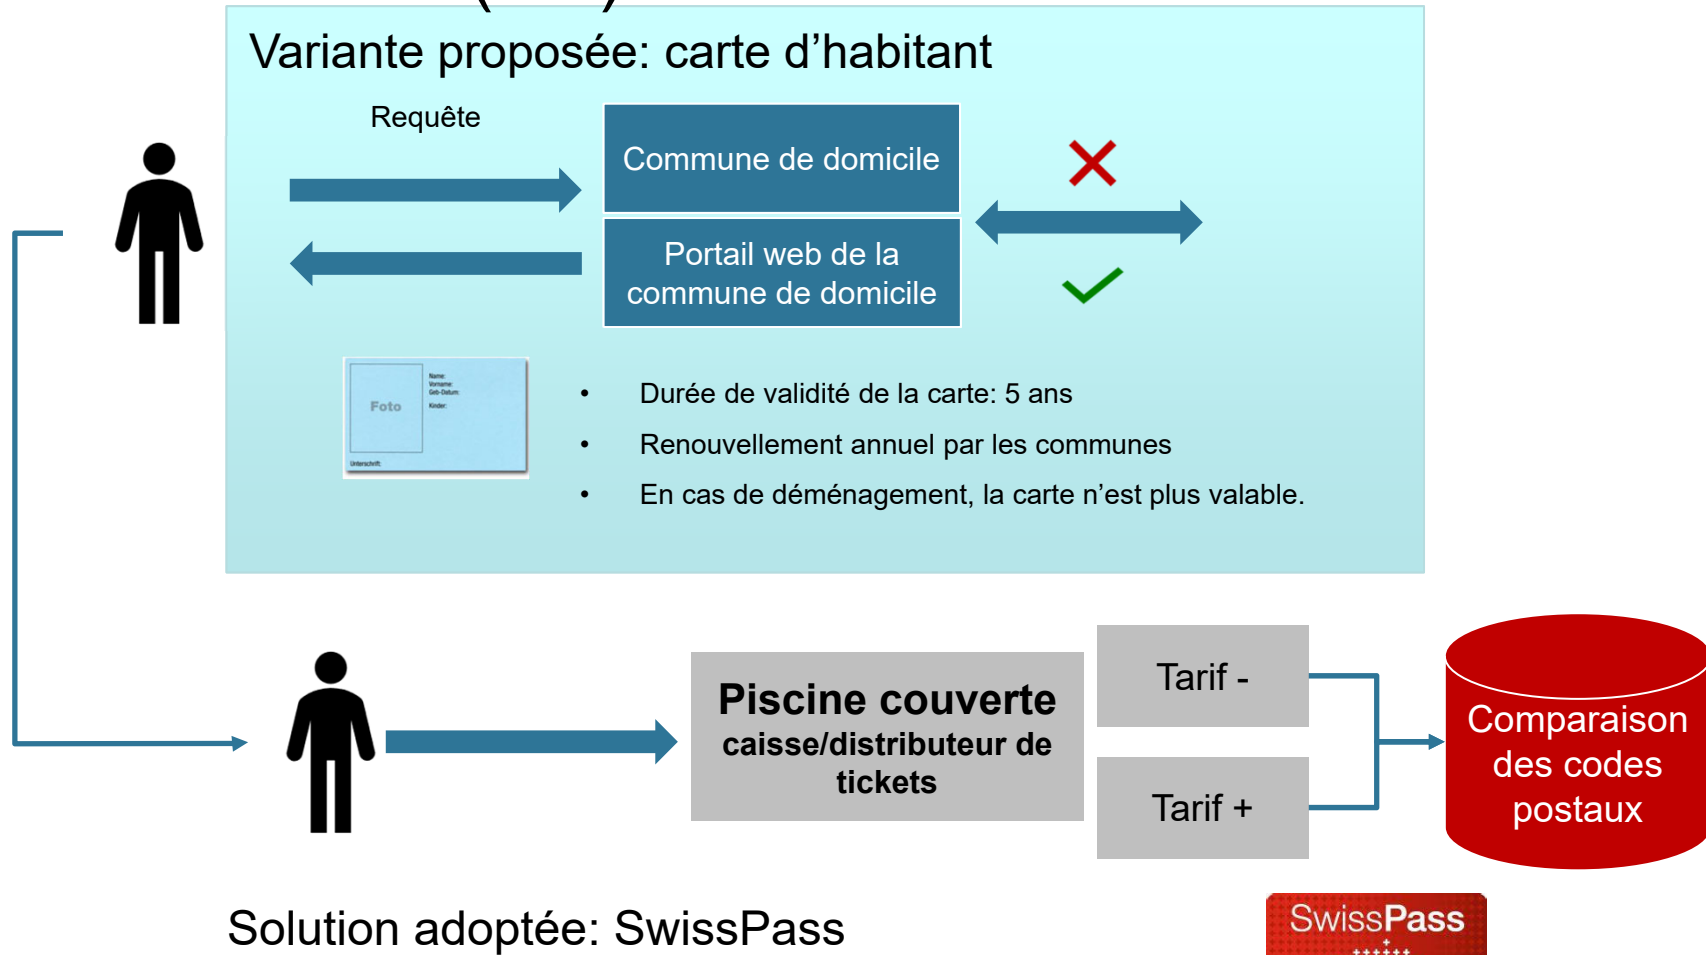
Variante proposée: carte d’habitant

Requête

Commune de domicile

Portail web de la commune de domicile

Foto

Name:
Vorname:
Geb-Datum:
Kinder:

Unterschrift:

- Durée de validité de la carte: 5 ans
- Renouvellement annuel par les communes
- En cas de déménagement, la carte n’est plus valable.

Piscine couverte
caisse/distributeur de tickets

Tarif -

Tarif +

Comparaison des codes postaux

Solution adoptée: SwissPass

SwissPass